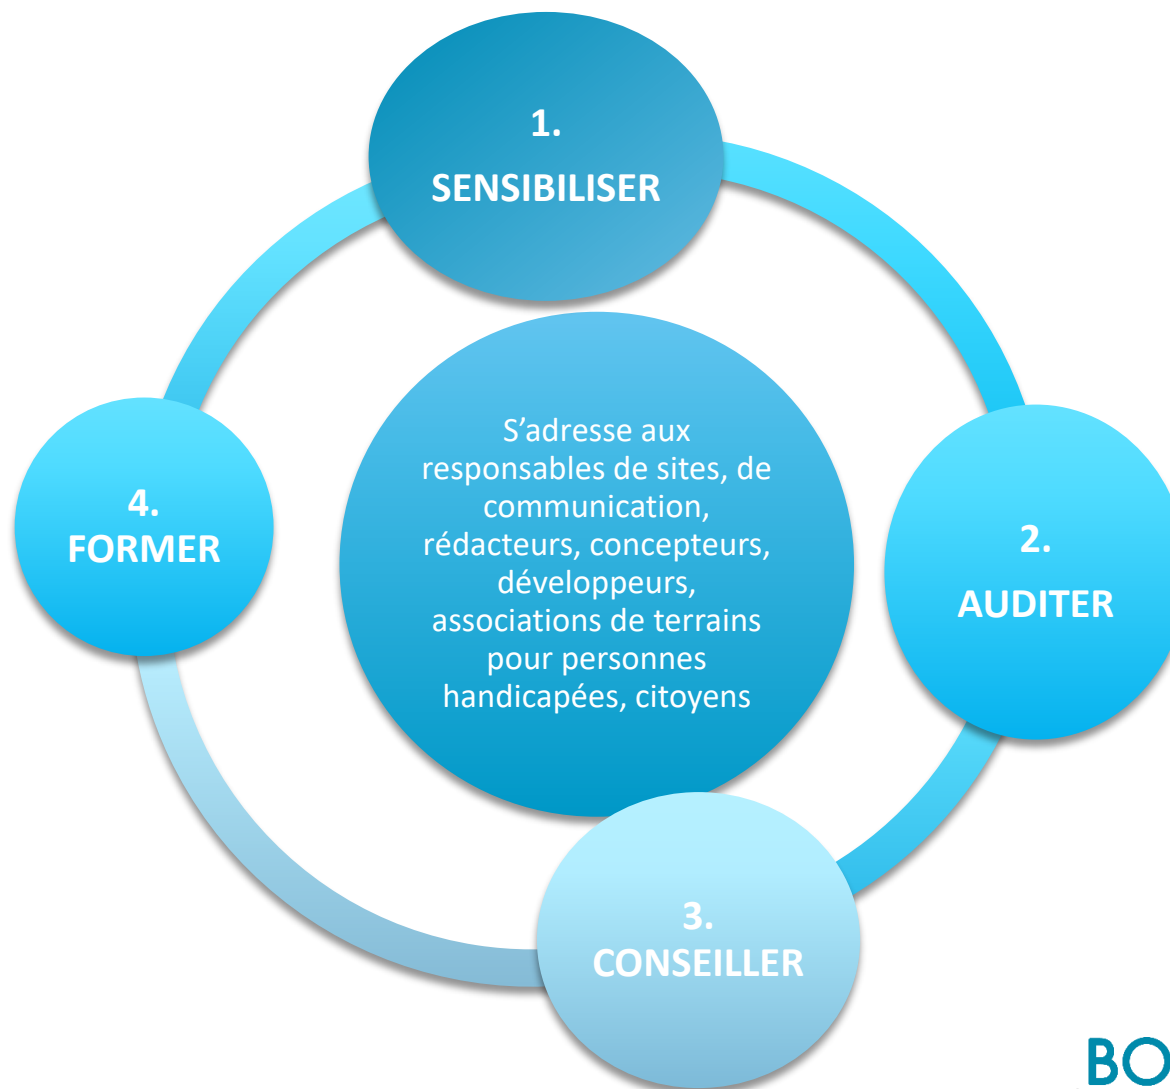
1.
SENSIBILISER

S’adresse aux responsables de sites, de communication, rédacteurs, concepteurs, développeurs, associations de terrains pour personnes handicapées, citoyens

2.
AUDITER

3.
CONSEILLER

4.
FORMER

BO